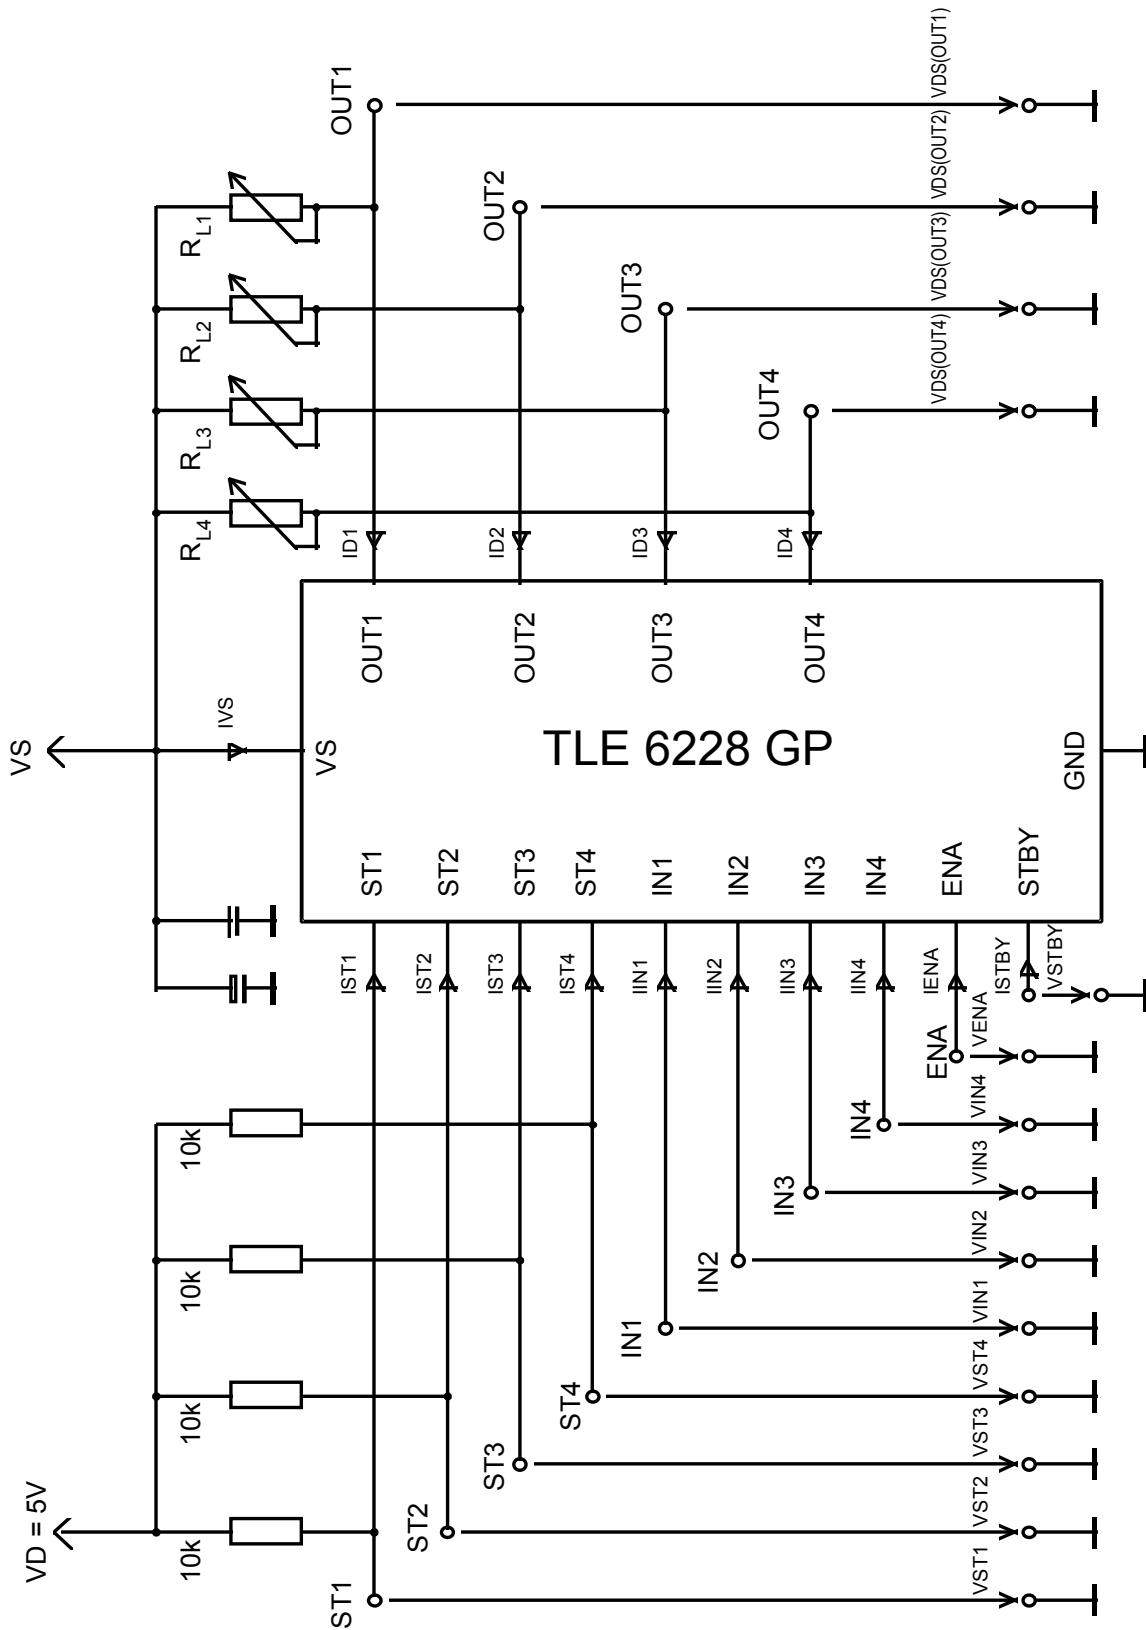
VDS(OUT1)
OUT1
VDS(OUT2)
OUT2
VDS(OUT3)
OUT3
VDS(OUT4)
OUT4
$R_{L1}$
$R_{L2}$
$R_{L3}$
$R_{L4}$
ID1
ID2
ID3
ID4
OUT1
OUT2
OUT3
OUT4
VS
IVS
VS
TLE 6228 GP
GND
ST1
ST2
ST3
ST4
IN1
IN2
IN3
IN4
ENA
STBY
IST1
IST2
IST3
IST4
IIN1
IIN2
IIN3
IIN4
IENA
ISTBY
VSTBY
VENA
ENA
VIN4
IN4
VIN3
IN3
VIN2
IN2
VIN1
IN1
VST4
ST4
VST3
ST3
VST2
ST2
VST1
ST1
10k
10k
10k
10k
VD = 5V